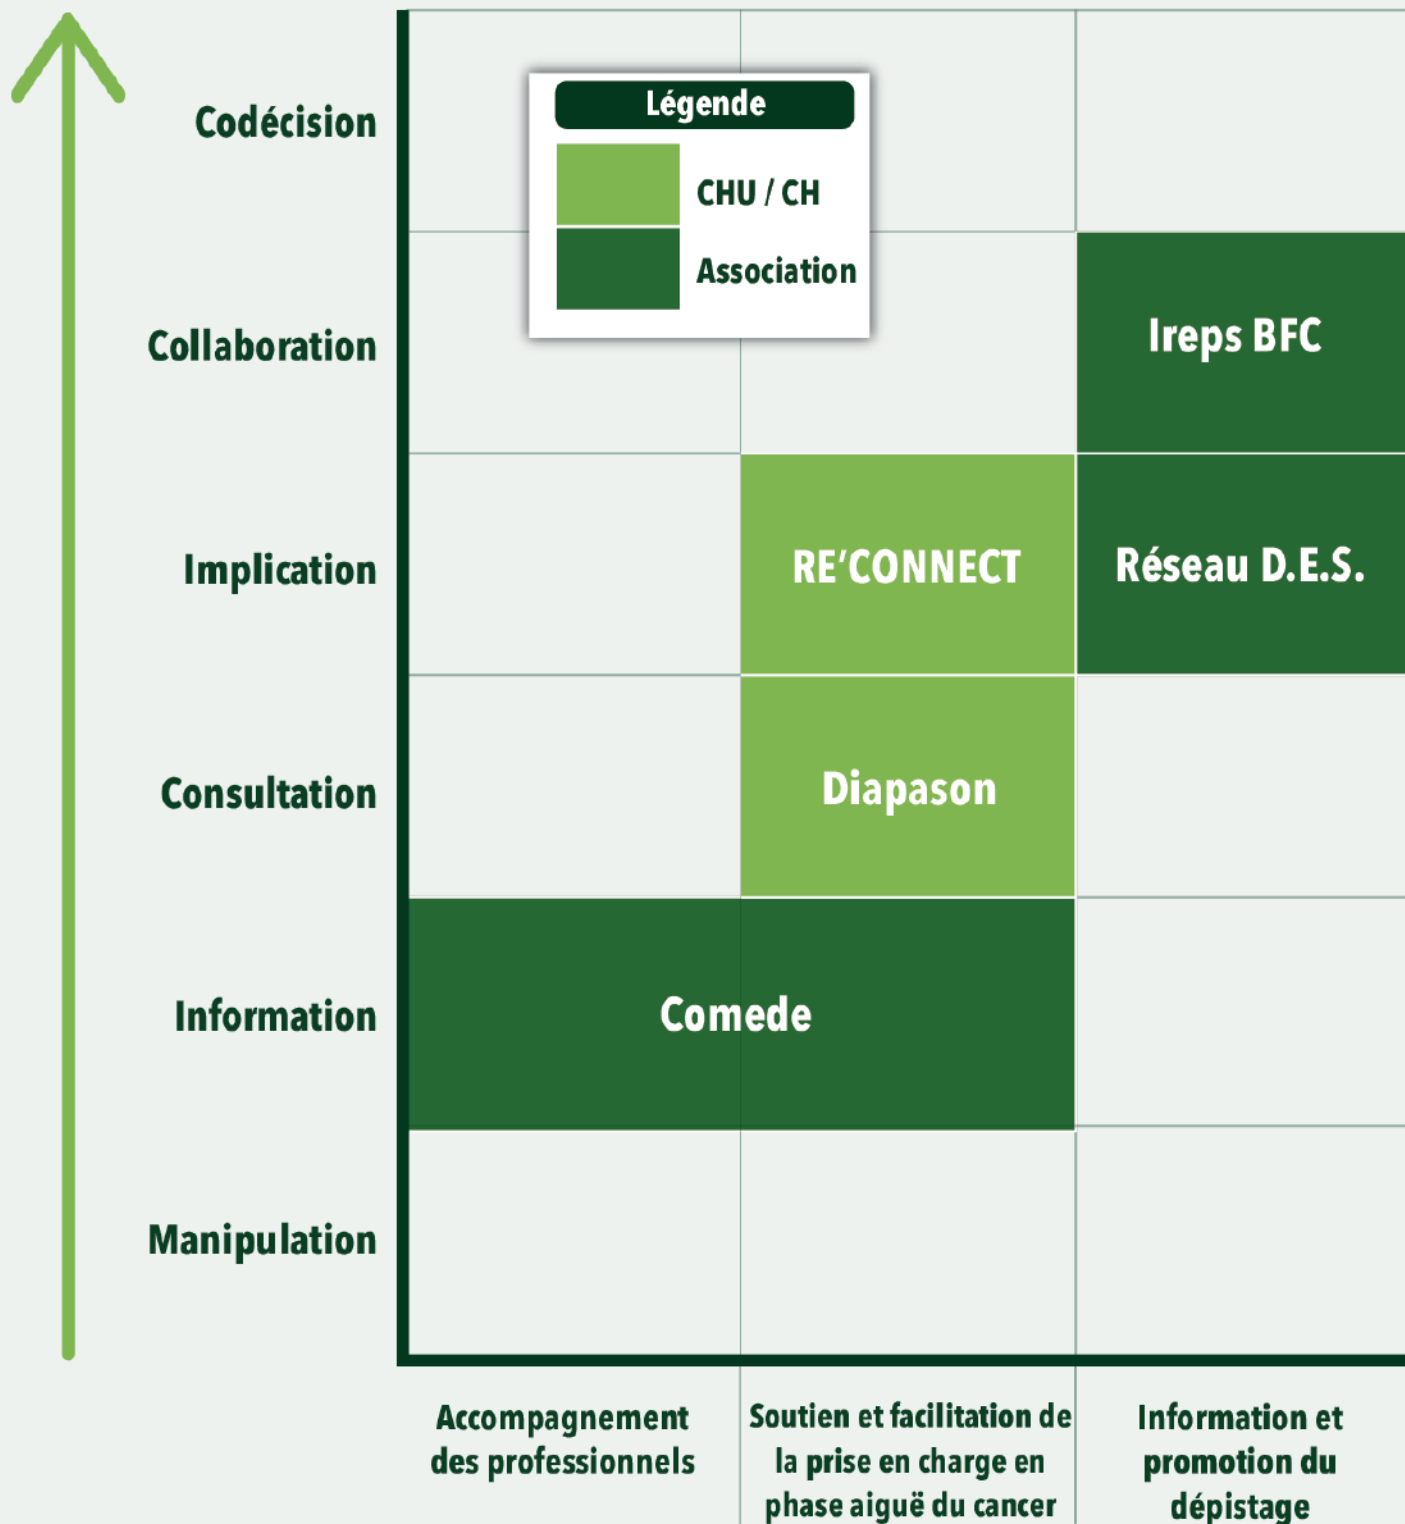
Codécision

Collaboration

Implication

Consultation

Information

Manipulation

Légende

CHU / CH

Association

Ireps BFC

RE'CONNECT

Réseau D.E.S.

Diapason

Comede

Accompagnement des professionnels

Soutien et facilitation de la prise en charge en phase aiguë du cancer

Information et promotion du dépistage